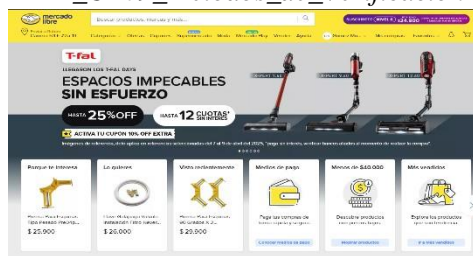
mercado libre
Buscar productos, marcas y más...
T-fal
LLEGARON LOS T-FAL DAYS
ESPACIOS IMPECABLES SIN ESFUERZO
HASTA 25%OFF
HASTA 12 CUOTAS SIN INTERÉS
ACTIVA TU CUPÓN 10% OFF EXTRA
Porque te interesa
Lo quieres
Visto recientemente
Medios de pago
Menos de $40.000
Más vendidos
$ 25.900
$ 26.000
$ 29.900
Paga tus compras de forma rápida y segura
Descubre productos con precios bajos
Explora los productos que son tendencia